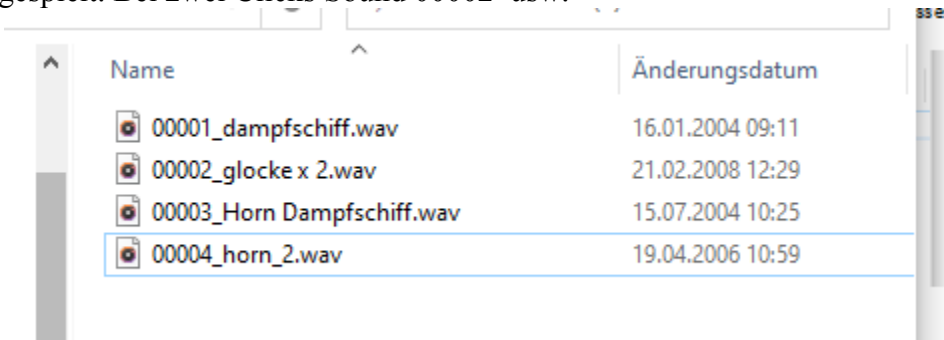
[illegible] Bei zwei Clicks Sound 00002 usw.

| Name | Änderungsdatum |
|---|---|
| 00001_dampfschiff.wav | 16.01.2004 09:11 |
| 00002_glocke x 2.wav | 21.02.2008 12:29 |
| 00003_Horn Dampfschiff.wav | 15.07.2004 10:25 |
| 00004_horn_2.wav | 19.04.2006 10:59 |